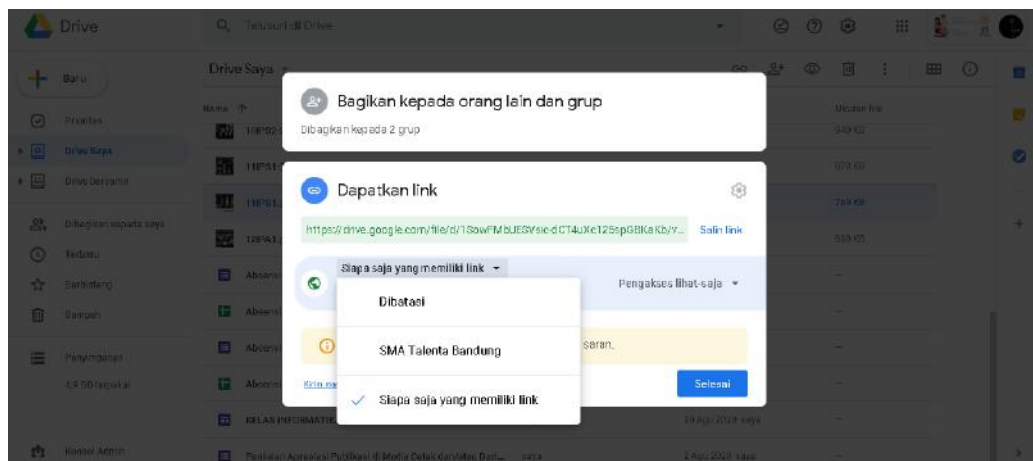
Drive

Telusuri di Drive

Baru

Prioritas

Drive Saya

Drive bersama

Dibagikan kepada saya

Terbaru

Berbintang

Sampah

Penyimpanan

4,9 GB terpakai

Konsol Admin

Drive Saya

Nama

11IPS2

11IPS1

11IPS1

12IPA1

Absensi

Absensi

Absensi

Absensi

KELAS INFORMATIKA

Penilaian Apresiasi Publikasi di Media Cetak dan Video Dari... saya

Ukuran file

940 KB

970 KB

264 KB

530 KB

29 Agu 2020 saya

2 Agu 2020 saya

Bagikan kepada orang lain dan grup

Dibagikan kepada 2 grup

Dapatkan link

https://drive.google.com/file/d/1SowFMbUESYsie-dCT4uXc12SspGBKaKb/v...

Salin link

Siapa saja yang memiliki link

Pengakses lihat-saja

Dibatasi

SMA Talenta Bandung

Siapa saja yang memiliki link

saran.

Kirim ma

Selesai